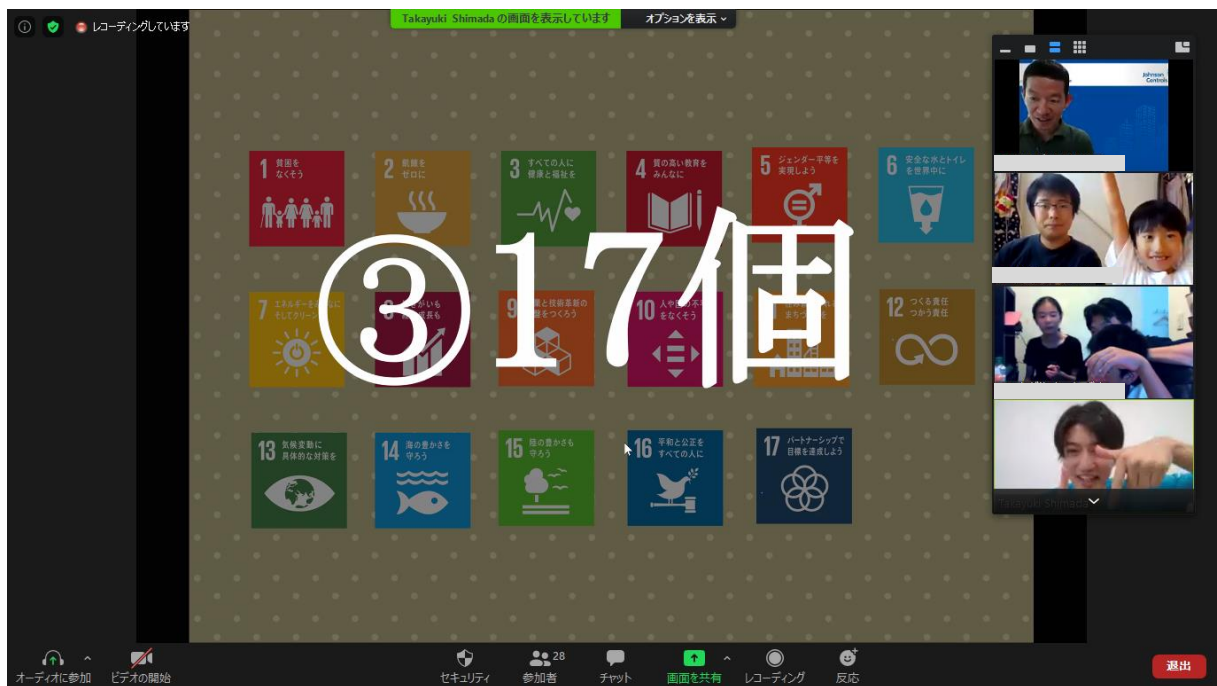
レコーディングしています

Takayuki Shimada の画面を表示しています　オプションを表示

1 貧困を なくそう

2 飢餓を ゼロに

3 すべての人に 健康と福祉を

4 質の高い教育を みんなに

5 ジェンダー平等を 実現しよう

6 安全な水とトイレ を世界中に

7 エネルギーを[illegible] そしてクリーンに

8 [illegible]がいも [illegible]長も

9 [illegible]業と技術革新の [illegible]盤をつくろう

10 人や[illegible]不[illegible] をなくそう

11 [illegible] まちづ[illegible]

12 つくる責任 つかう責任

13 気候変動に 具体的な対策を

14 海の豊かさを 守ろう

15 陸の豊かさも 守ろう

16 平和と公正を すべての人に

17 パートナーシップで 目標を達成しよう

③17個

Johnson Controls

Takayuki Shimada

オーディオに参加　ビデオの開始　セキュリティ　28 参加者　チャット　画面を共有　レコーディング　反応　退出